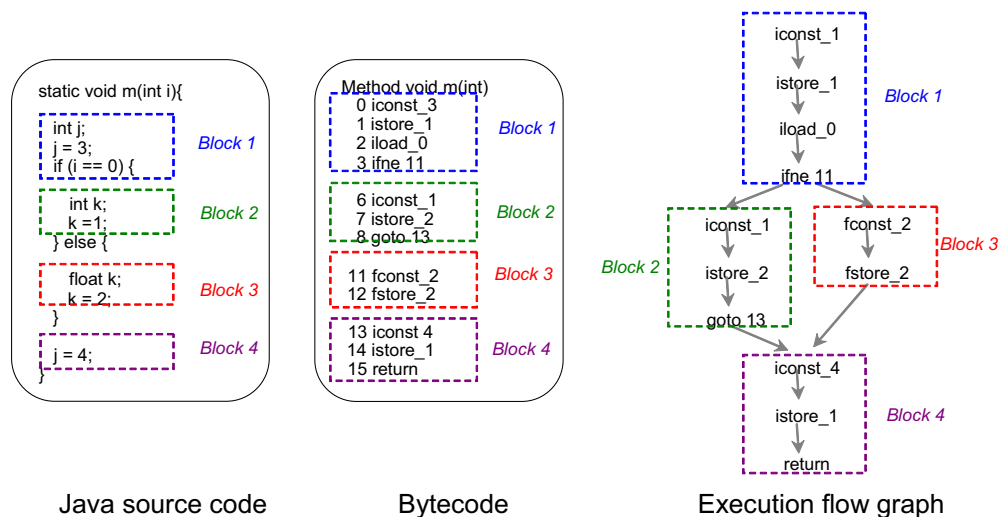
static void m(int i){

int j;
j = 3;
if (i == 0) {

Block 1

int k;
k =1;

Block 2

} else {

float k;
k = 2;

Block 3

}

j = 4;

Block 4

}

Java source code

Method void m(int)

0 iconst_3
1 istore_1
2 iload_0
3 ifne 11

Block 1

6 iconst_1
7 istore_2
8 goto 13

Block 2

11 fconst_2
12 fstore_2

Block 3

13 iconst 4
14 istore_1
15 return

Block 4

Bytecode

iconst_1
istore_1
iload_0
ifne 11

Block 1

iconst_1
istore_2
goto 13

Block 2

fconst_2
fstore_2

Block 3

iconst_4
istore_1
return

Block 4

Execution flow graph